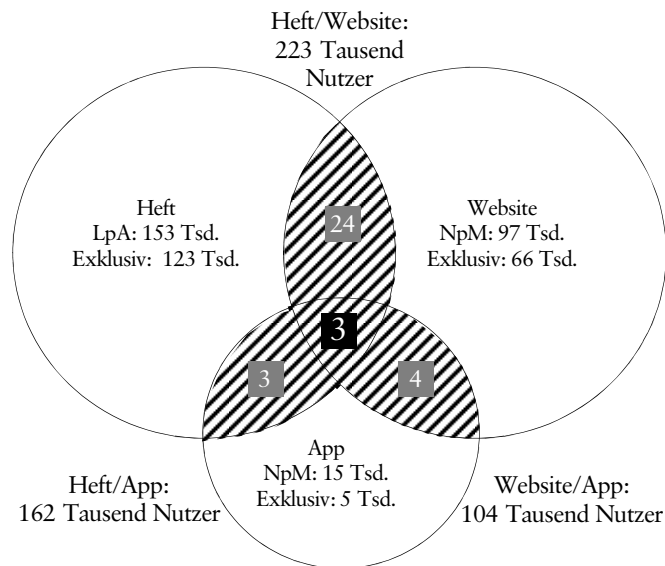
Heft/Website:
223 Tausend
Nutzer

Heft
LpA: 153 Tsd.
Exklusiv: 123 Tsd.

24

Website
NpM: 97 Tsd.
Exklusiv: 66 Tsd.

3

3

4

App
NpM: 15 Tsd.
Exklusiv: 5 Tsd.

Heft/App:
162 Tausend Nutzer

Website/App:
104 Tausend Nutzer